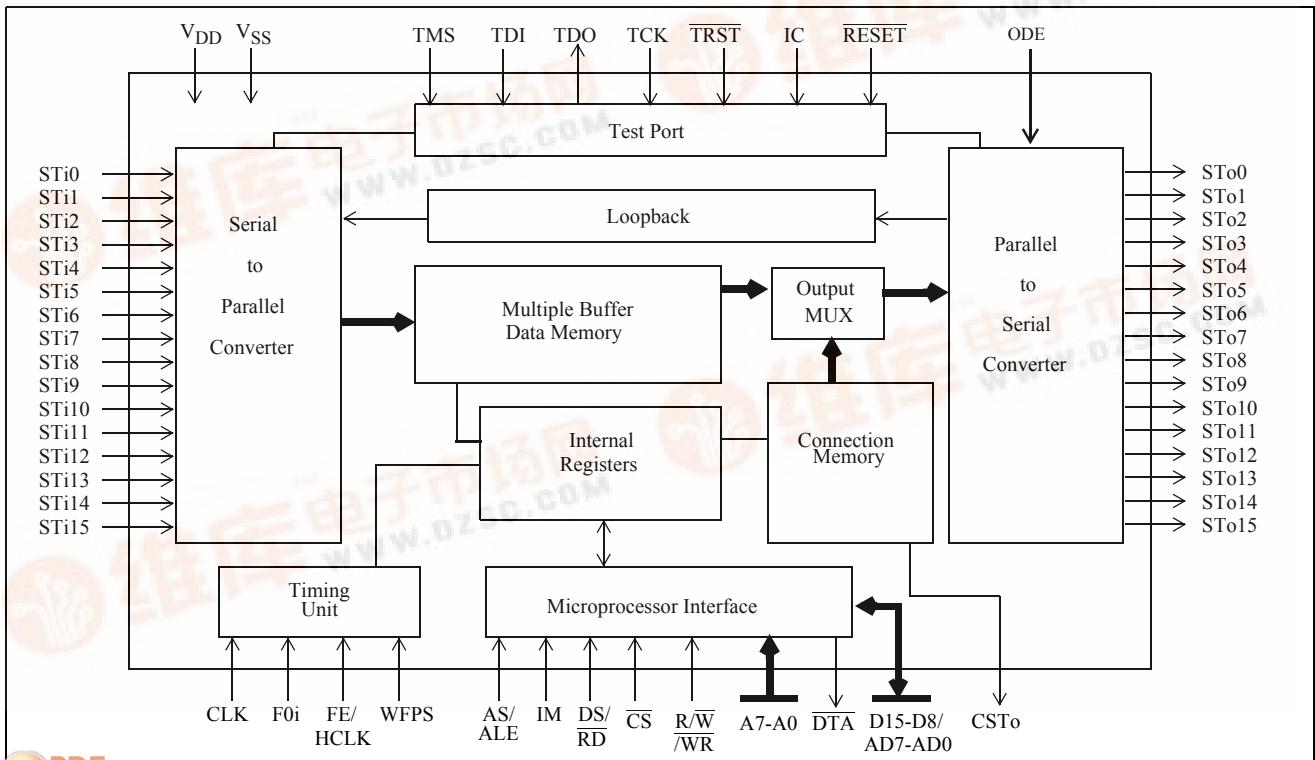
$V_{DD}$ $V_{SS}$ TMS TDI TDO TCK $\overline{TRST}$ IC $\overline{RESET}$ ODE

Test Port

STi0
STi1
STi2
STi3
STi4
STi5
STi6
STi7
STi8
STi9
STi10
STi11
STi12
STi13
STi14
STi15

Serial to Parallel Converter

Loopback

Multiple Buffer Data Memory

Output MUX

Parallel to Serial Converter

STo0
STo1
STo2
STo3
STo4
STo5
STo6
STo7
STo8
STo9
STo10
STo11
STo12
STo13
STo14
STo15

Internal Registers

Connection Memory

Timing Unit

Microprocessor Interface

CLK F0i FE/ HCLK WFPS AS/ ALE IM DS/ $\overline{RD}$ $\overline{CS}$ R/$\overline{W}$ /$\overline{WR}$ A7-A0 $\overline{DTA}$ D15-D8/ AD7-AD0 CSTo

www.dzsc.com